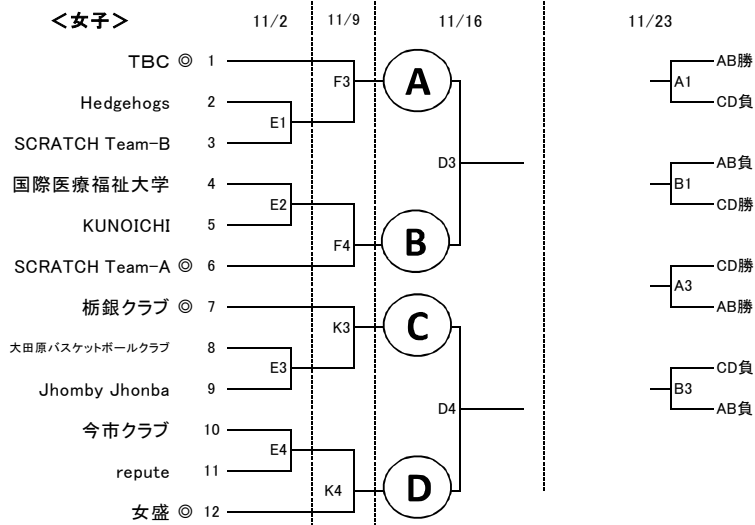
<女子>

11/2　11/9　11/16　11/23

TBC ◎ 1
Hedgehogs 2
SCRATCH Team-B 3
国際医療福祉大学 4
KUNOICHI 5
SCRATCH Team-A ◎ 6
栃銀クラブ ◎ 7
大田原バスケットボールクラブ 8
Jhomby Jhonba 9
今市クラブ 10
repute 11
女盛 ◎ 12

E1
E2
E3
E4
F3
F4
K3
K4

A
B
C
D

D3
D4

A1
AB勝
CD負

B1
AB負
CD勝

A3
CD勝
AB勝

B3
CD負
AB負